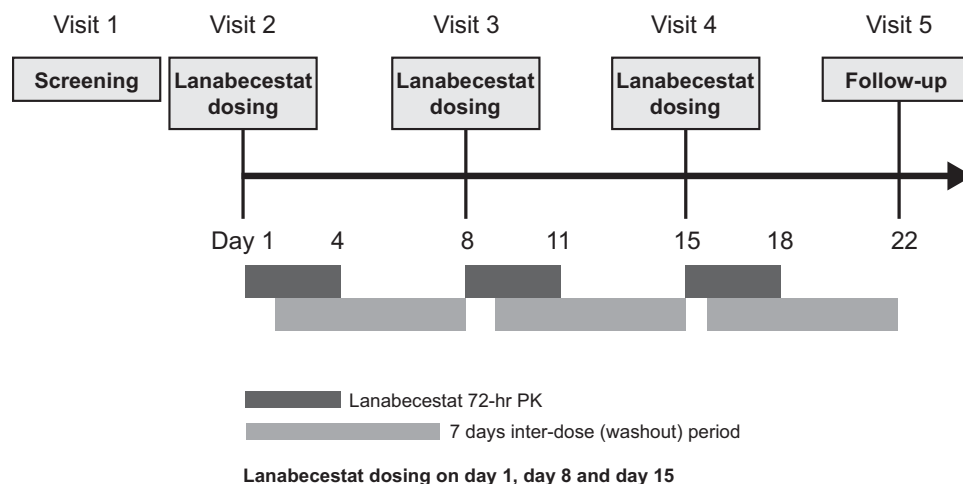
Visit 1 Visit 2 Visit 3 Visit 4 Visit 5

Screening

Lanabecestat dosing

Lanabecestat dosing

Lanabecestat dosing

Follow-up

Day 1 4 8 11 15 18 22

Lanabecestat 72-hr PK

7 days inter-dose (washout) period

Lanabecestat dosing on day 1, day 8 and day 15